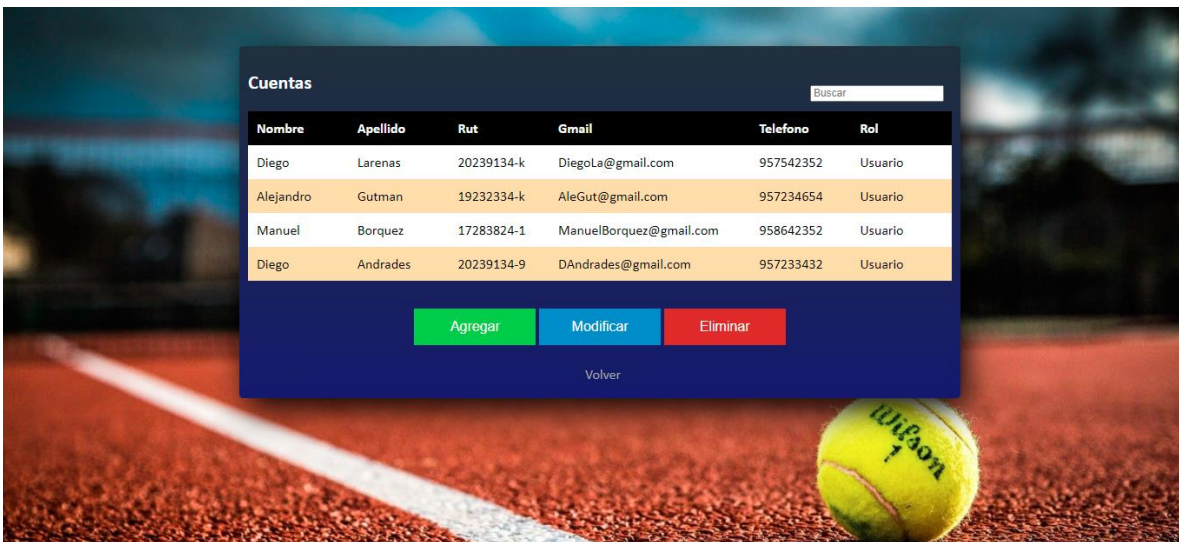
Cuentas

Buscar

| Nombre | Apellido | Rut | Gmail | Telefono | Rol |
|---|---|---|---|---|---|
| Diego | Larenas | 20239134-k | DiegoLa@gmail.com | 957542352 | Usuario |
| Alejandro | Gutman | 19232334-k | AleGut@gmail.com | 957234654 | Usuario |
| Manuel | Borquez | 17283824-1 | ManuelBorquez@gmail.com | 958642352 | Usuario |
| Diego | Andrades | 20239134-9 | DAndrades@gmail.com | 957233432 | Usuario |

Agregar Modificar Eliminar

Volver

Wilson
1